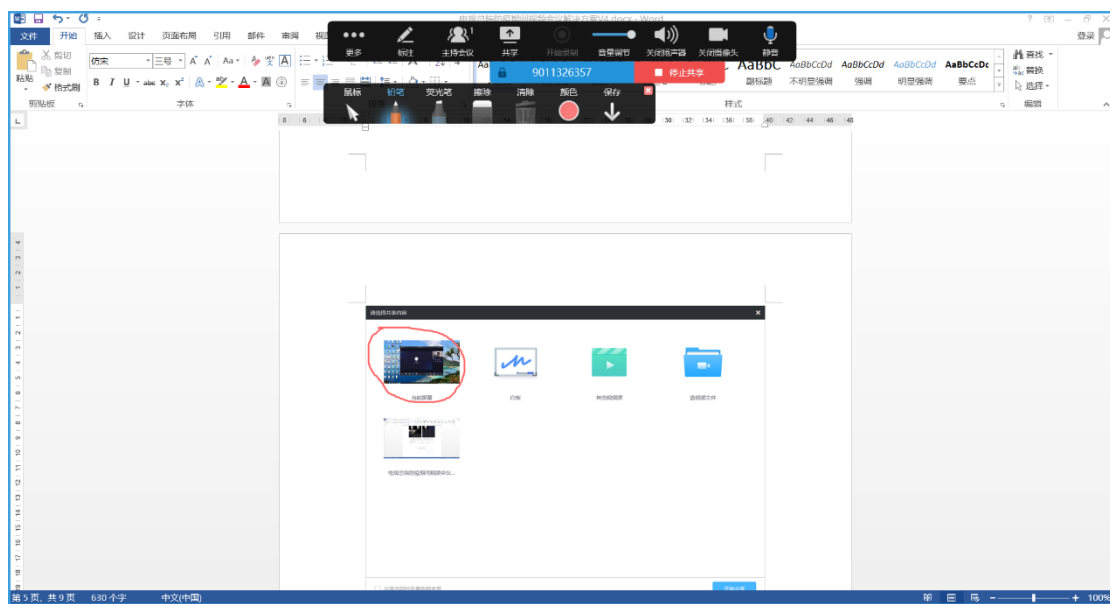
电子白板视频会议解决方案V4.docx - Word

文件 开始 插入 设计 页面布局 引用 邮件 审阅 视图

更多 标注 主持会议 共享 开始录制 音量调节 关闭扬声器 关闭摄像头 静音

9011326357 停止共享

鼠标 铅笔 荧光笔 擦除 清除 颜色 保存

剪切 复制 粘贴 格式刷 剪贴板

仿宋 三号 字体

AaBbC AaBbCcDd AaBbCcDd AaBbCcDd AaBbCcDc
副标题 不明显强调 强调 明显强调 要点
样式

查找 替换 选择 编辑

登录

请选择共享内容

当前屏幕 白板 其他视频源 音视频文件

电视会议视频使用解决方案...

第 5 页，共 9 页 630 个字 中文(中国) 100%